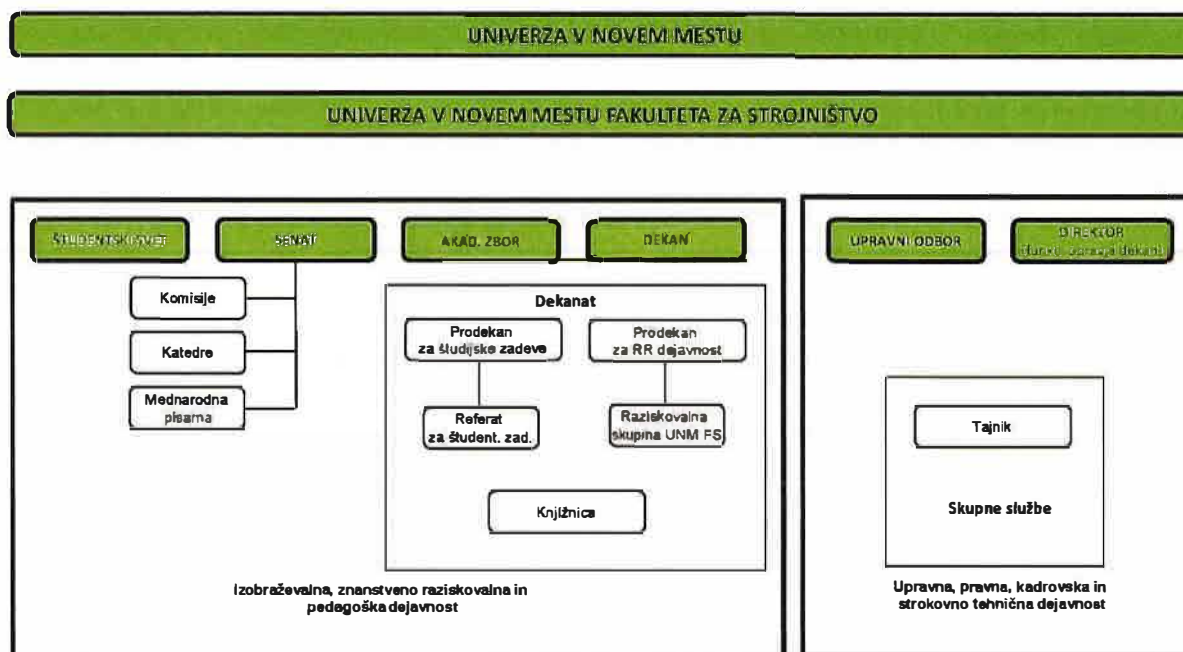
UNIVERZA V NOVEM MESTU

UNIVERZA V NOVEM MESTU FAKULTETA ZA STROJNIŠTVO

ŠTUDENTSKI SVET

SENAT

AKAD. ZBOR

DEKAN

UPRAVNI ODBOR

DIREKTOR
(funkc. opravlja dekan)

Komisije

Katedre

Mednarodna pisarna

Dekanat

Prodekan za študijske zadeve

Prodekan za RR dejavnost

Referat za študent. zad.

Raziskovalna skupina UNM FS

Knjižnica

Tajnik

Skupne službe

Izobraževalna, znanstveno raziskovalna in pedagoška dejavnost

Upravna, pravna, kadrovska in strokovno tehnična dejavnost